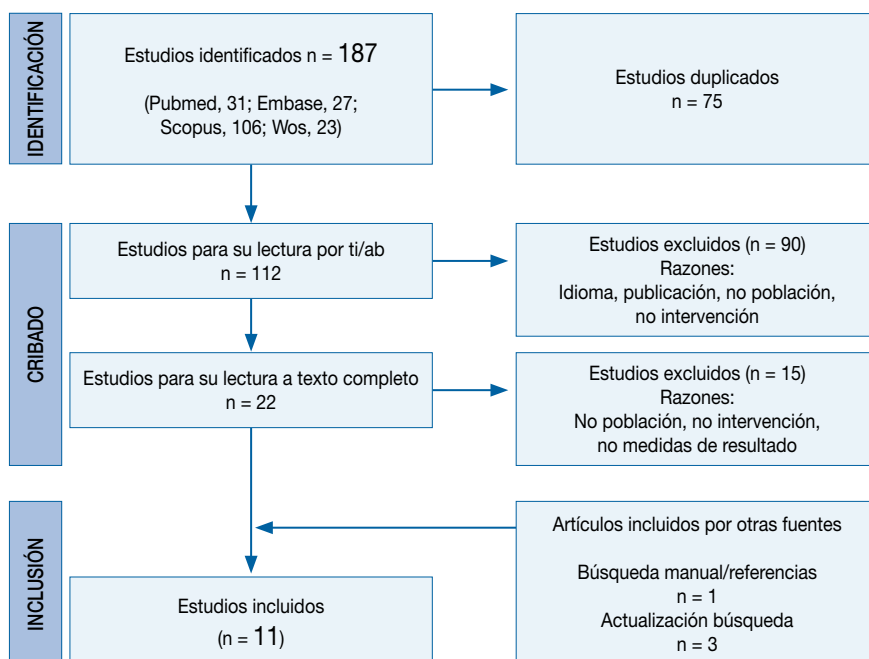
IDENTIFICACIÓN

Estudios identificados n = 187

(Pubmed, 31; Embase, 27; Scopus, 106; Wos, 23)

Estudios duplicados
n = 75

CRIBADO

Estudios para su lectura por ti/ab
n = 112

Estudios excluidos (n = 90)
Razones:
Idioma, publicación, no población, no intervención

Estudios para su lectura a texto completo
n = 22

Estudios excluidos (n = 15)
Razones:
No población, no intervención, no medidas de resultado

INCLUSIÓN

Artículos incluidos por otras fuentes

Búsqueda manual/referencias
n = 1
Actualización búsqueda
n = 3

Estudios incluidos
(n = 11)